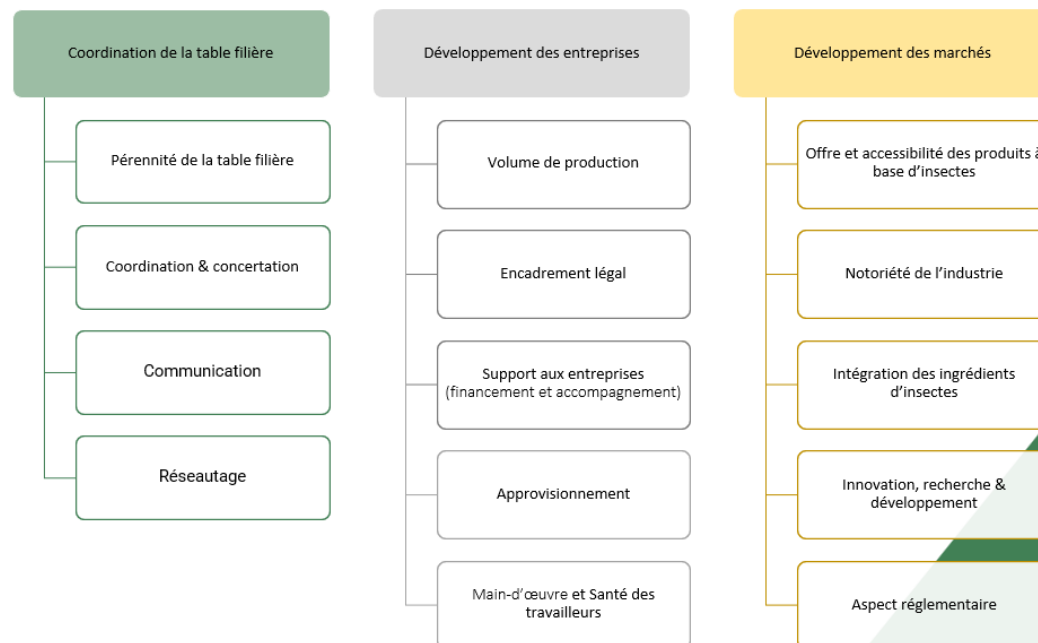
Coordination de la table filière

Pérennité de la table filière

Coordination & concertation

Communication

Réseautage

Développement des entreprises

Volume de production

Encadrement légal

Support aux entreprises (financement et accompagnement)

Approvisionnement

Main-d'œuvre et Santé des travailleurs

Développement des marchés

Offre et accessibilité des produits à base d'insectes

Notoriété de l'industrie

Intégration des ingrédients d'insectes

Innovation, recherche & développement

Aspect réglementaire